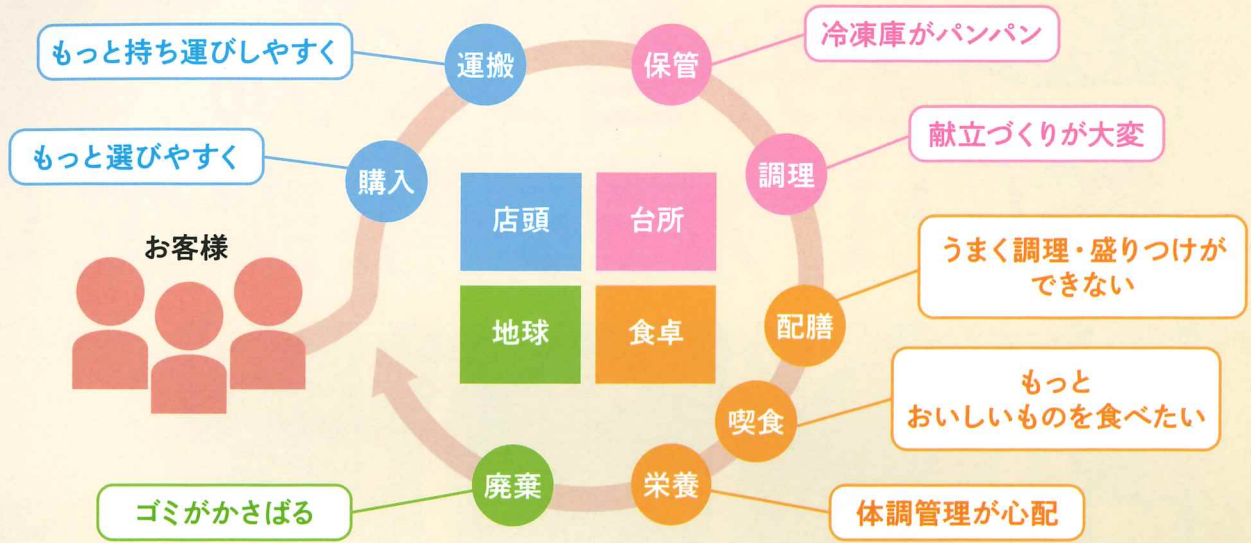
もっと持ち運びしやすく

運搬

保管

冷凍庫がパンパン

もっと選びやすく

購入

調理

献立づくりが大変

お客様

店頭

台所

地球

食卓

うまく調理・盛りつけができない

配膳

喫食

もっと
おいしいものを食べたい

廃棄

栄養

ゴミがかさばる

体調管理が心配